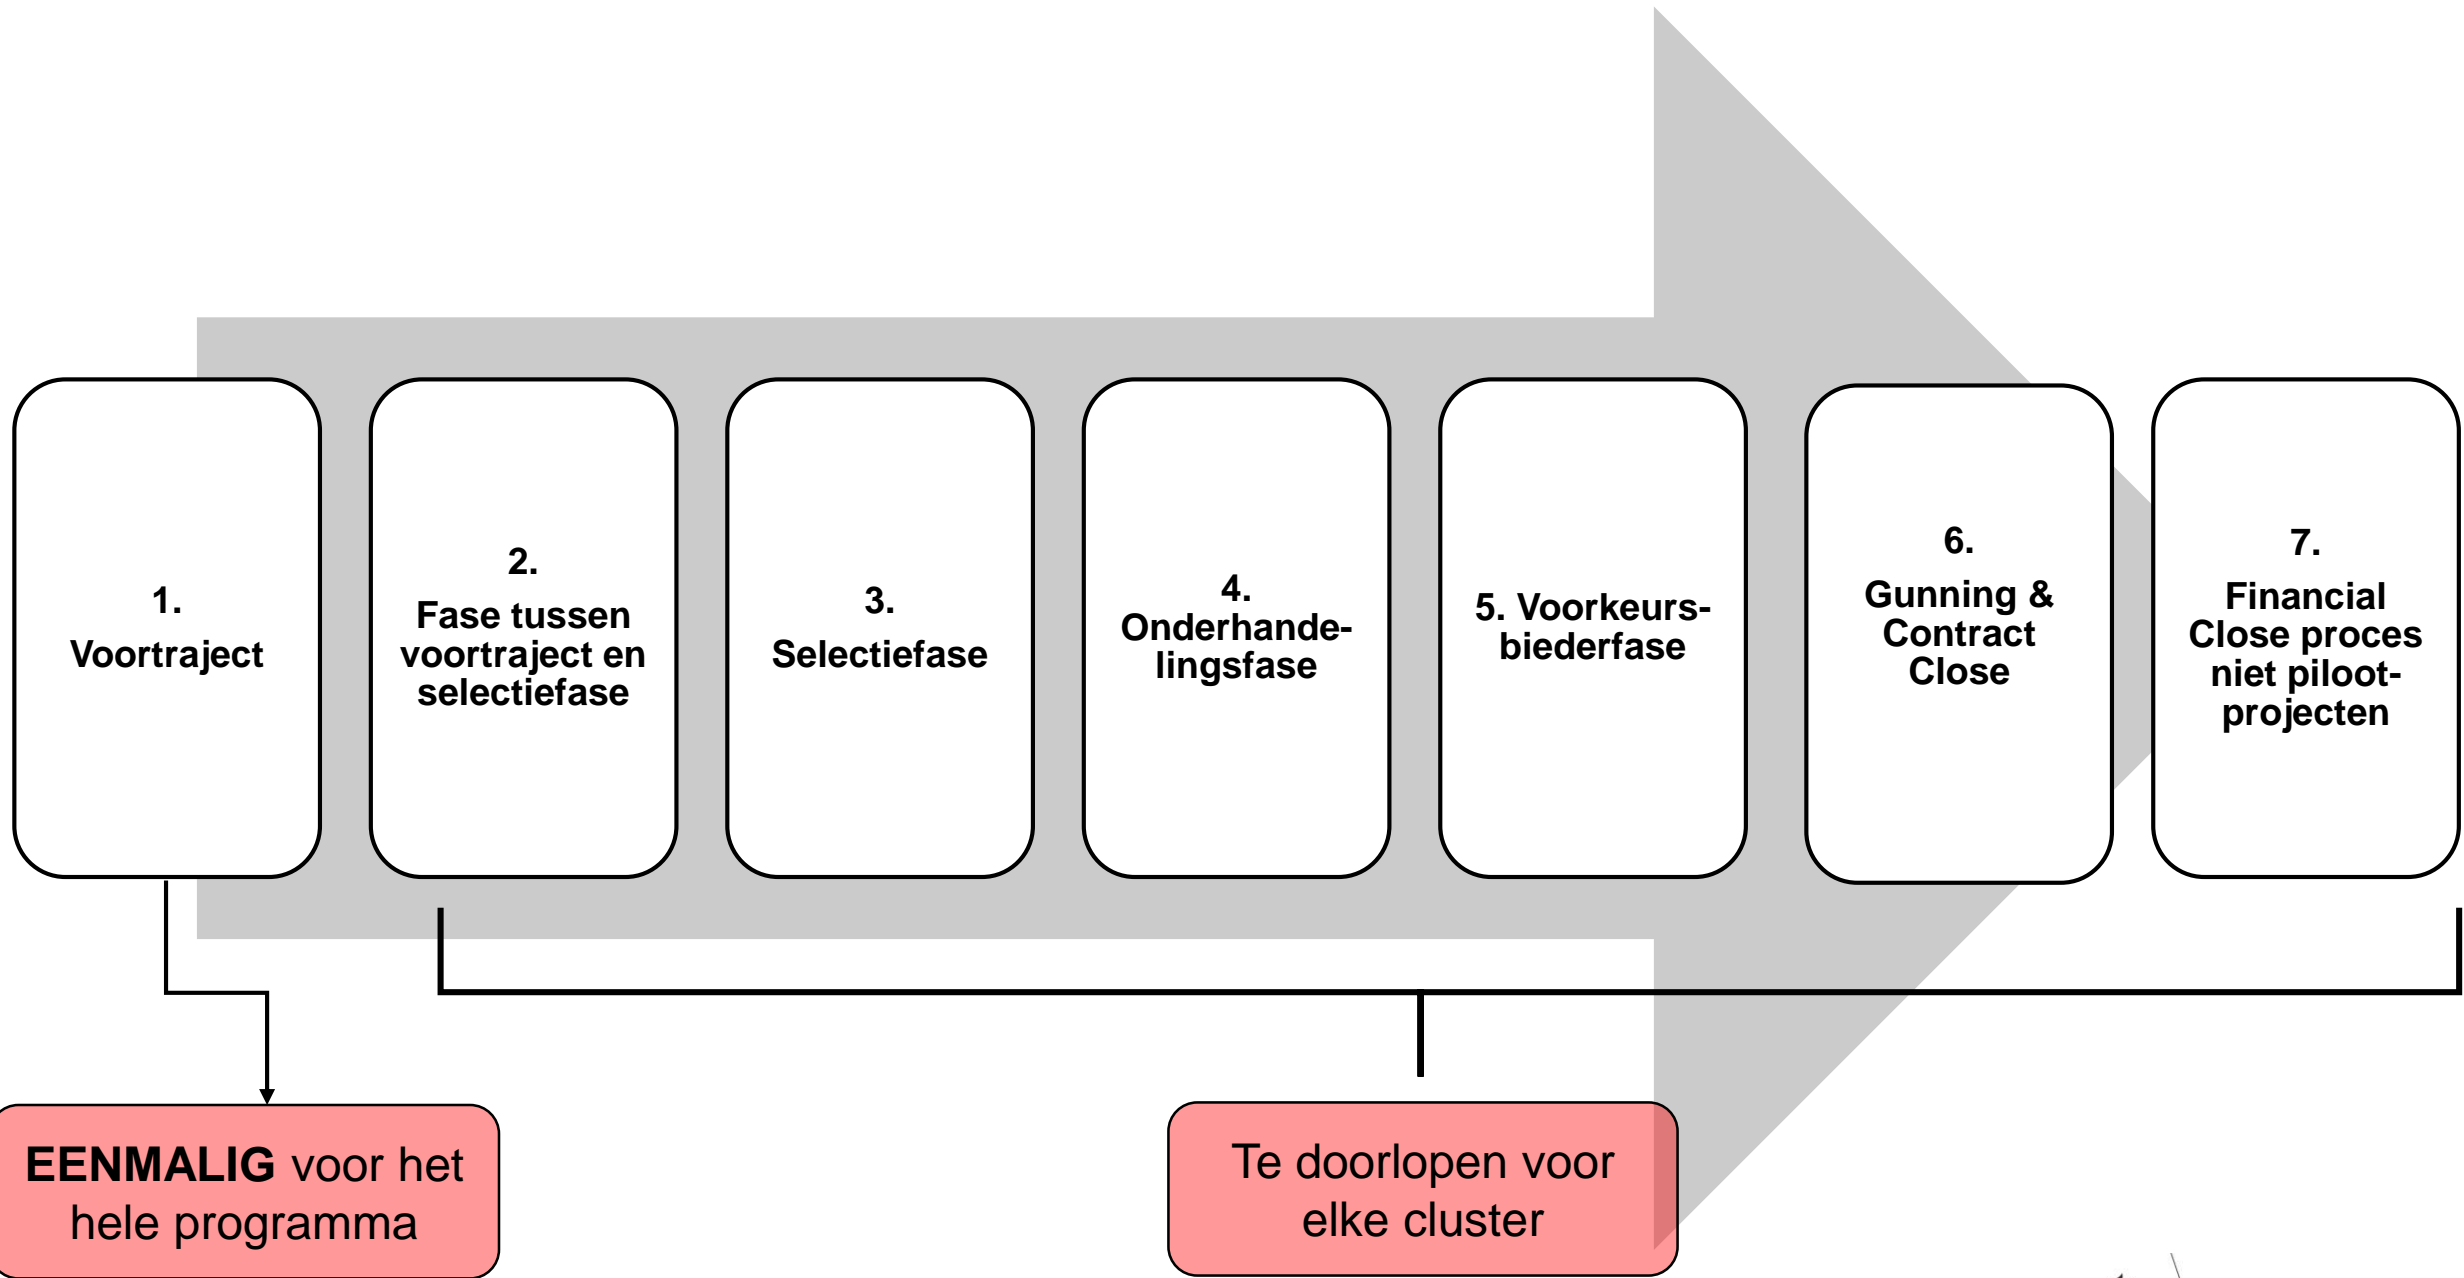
1.
Voortraject

2.
Fase tussen voortraject en selectiefase

3.
Selectiefase

4.
Onderhandelingsfase

5. Voorkeursbiederfase

6.
Gunning & Contract Close

7.
Financial Close proces niet pilootprojecten

EENMALIG voor het hele programma

Te doorlopen voor elke cluster